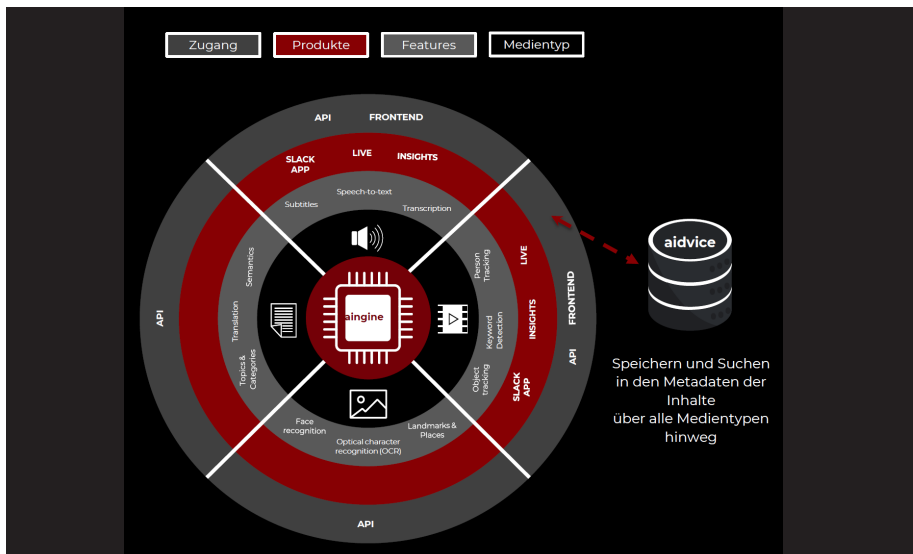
Zugang
Produkte
Features
Medientyp

API
FRONTEND
SLACK APP
LIVE
INSIGHTS
Speech-to-text
Subtitles
Transcription
Semantics
Translation
Topics & Categories
Person Tracking
Keyword Detection
Object tracking
LIVE
INSIGHTS
SLACK APP
FRONTEND
API
aingine
Face recognition
Optical character recognition (OCR)
Landmarks & Places
API
API

aidvice

Speichern und Suchen in den Metadaten der Inhalte über alle Medientypen hinweg